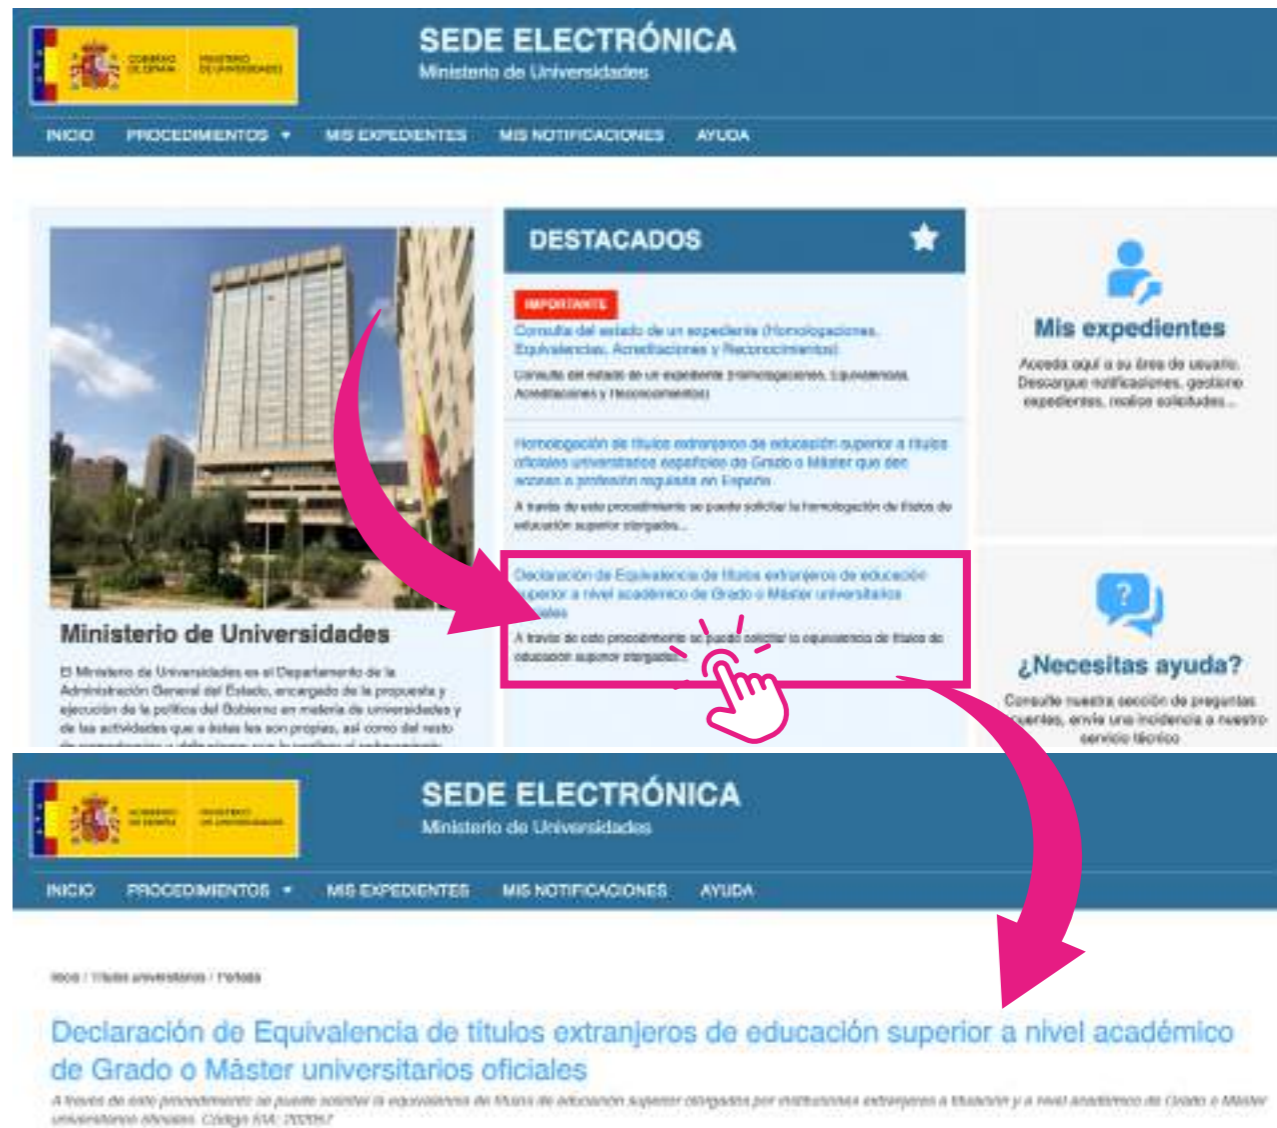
GOBIERNO DE ESPAÑA MINISTERIO DE UNIVERSIDADES

SEDE ELECTRÓNICA
Ministerio de Universidades

INICIO PROCEDIMIENTOS MIS EXPEDIENTES MIS NOTIFICACIONES AYUDA

Ministerio de Universidades

El Ministerio de Universidades es el Departamento de la Administración General del Estado, encargado de la propuesta y ejecución de la política del Gobierno en materia de universidades y de las actividades que a éstas les son propias, así como del resto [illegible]

DESTACADOS

IMPORTANTE
Consulta del estado de un expediente (Homologaciones, Equivalencias, Acreditaciones y Reconocimientos)
Consulta del estado de un expediente (Homologaciones, Equivalencias, Acreditaciones y Reconocimientos)

Homologación de títulos extranjeros de educación superior a títulos oficiales universitarios españoles de Grado o Máster que den acceso a profesión regulada en España
A través de este procedimiento se puede solicitar la homologación de títulos de educación superior otorgados...

Declaración de Equivalencia de títulos extranjeros de educación superior a nivel académico de Grado o Máster universitarios oficiales
A través de este procedimiento se puede solicitar la equivalencia de títulos de educación superior otorgados...

Mis expedientes
Acceda aquí a su área de usuario. Descargue notificaciones, gestione expedientes, realice solicitudes...

¿Necesitas ayuda?
Consulte nuestra sección de preguntas frecuentes, envíe una incidencia a nuestro servicio técnico

GOBIERNO DE ESPAÑA MINISTERIO DE UNIVERSIDADES

SEDE ELECTRÓNICA
Ministerio de Universidades

INICIO PROCEDIMIENTOS MIS EXPEDIENTES MIS NOTIFICACIONES AYUDA

Inicio / Títulos universitarios / Portada

Declaración de Equivalencia de títulos extranjeros de educación superior a nivel académico de Grado o Máster universitarios oficiales

A través de este procedimiento se puede solicitar la equivalencia de títulos de educación superior otorgados por instituciones extranjeras a titulación y a nivel académico de Grado o Máster universitarios oficiales. Código SIA: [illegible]